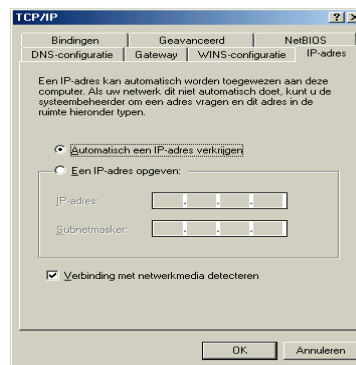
TCP/IP ? ×

Bindingen | Geavanceerd | NetBIOS
DNS-configuratie | Gateway | WINS-configuratie | IP-adres

Een IP-adres kan automatisch worden toegewezen aan deze computer. Als uw netwerk dit niet automatisch doet, kunt u de systeembeheerder om een adres vragen en dit adres in de ruimte hieronder typen.

Automatisch een IP-adres verkrijgen

Een IP-adres opgeven:

IP-adres: . . .

Subnetmasker: . . .

Verbinding met netwerkmedia detecteren

OK Annuleren